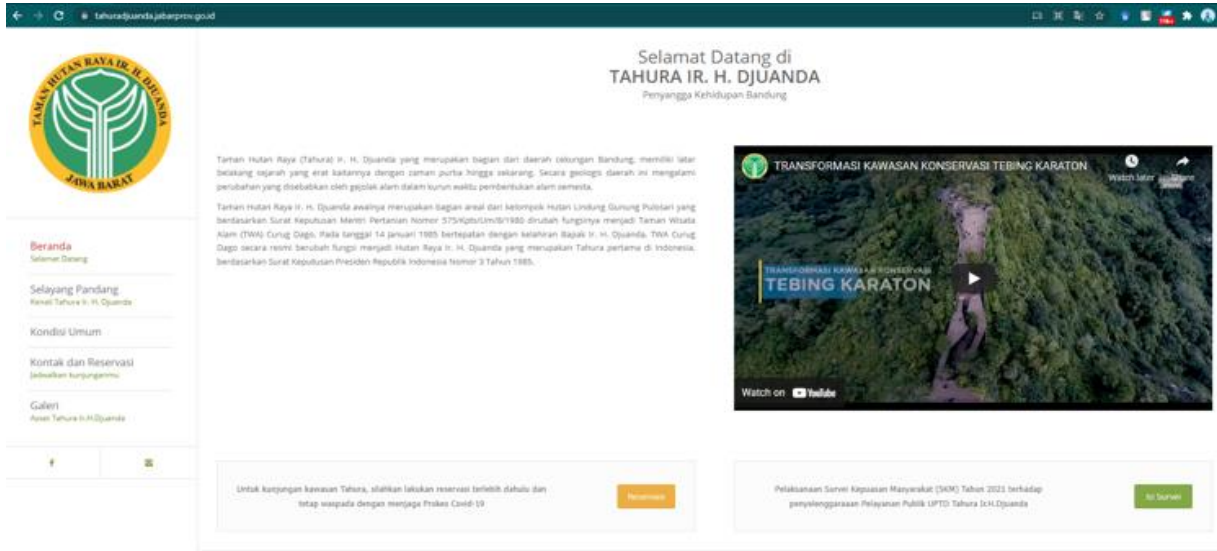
tahuradjuanda.jabarprov.go.id

TAMAN HUTAN RAYA IR. H. DJUANDA
JAWA BARAT

Beranda
Selamat Datang

Selayang Pandang
Kenali Tahura Ir. H. Djuanda

Kondisi Umum

Kontak dan Reservasi
Jadwalkan kunjunganmu

Galeri
Aset Tahura Ir.H.Djuanda

Selamat Datang di
TAHURA IR. H. DJUANDA
Penyangga Kehidupan Bandung

Taman Hutan Raya (Tahura) Ir. H. Djuanda yang merupakan bagian dari daerah cekungan Bandung, memiliki latar belakang sejarah yang erat kaitannya dengan zaman purba hingga sekarang. Secara geologis daerah ini mengalami perubahan yang disebabkan oleh gejolak alam dalam kurun waktu pembentukan alam semesta.

Taman Hutan Raya Ir. H. Djuanda awalnya merupakan bagian areal dari kelompok Hutan Lindung Gunung Pulosari yang berdasarkan Surat Keputusan Mentri Pertanian Nomor 575/Kpts/Um/8/1980 dirubah fungsinya menjadi Taman Wisata Alam (TWA) Curug Dago. Pada tanggal 14 Januari 1985 bertepatan dengan kelahiran Bapak Ir. H. Djuanda, TWA Curug Dago secara resmi berubah fungsi menjadi Hutan Raya Ir. H. Djuanda yang merupakan Tahura pertama di Indonesia, berdasarkan Surat Keputusan Presiden Republik Indonesia Nomor 3 Tahun 1985.

TRANSFORMASI KAWASAN KONSERVASI TEBING KARATON
Watch later
Share
TRANSFORMASI KAWASAN KONSERVASI
TEBING KARATON
Watch on YouTube

Untuk kunjungan kawasan Tahura, silahkan lakukan reservasi terlebih dahulu dan tetap waspada dengan menjaga Prokes Covid-19

Reservasi

Pelaksanaan Survei Kepuasan Masyarakat (SKM) Tahun 2021 terhadap penyelenggaraan Pelayanan Publik UPTD Tahura Ir.H.Djuanda

Isi Survei